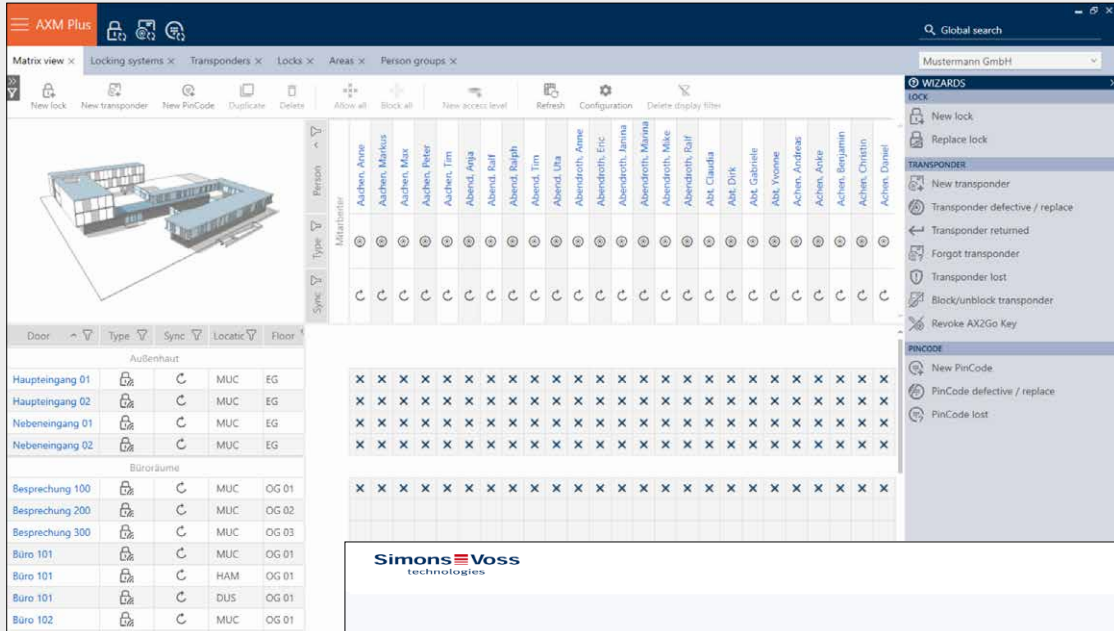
AXM Plus

Global search

Matrix view × Locking systems × Transponders × Locks × Areas × Person groups ×

Mustermann GmbH

New lock New transponder New PinCode Duplicate Delete Allow all Block all New access level Refresh Configuration Delete display filter

WIZARDS
LOCK
New lock
Replace lock
TRANSPONDER
New transponder
Transponder defective / replace
Transponder returned
Forgot transponder
Transponder lost
Block/unblock transponder
Revoke AX2Go Key
PINCODE
New PinCode
PinCode defective / replace
PinCode lost

Person
Type
Sync
Mitarbeiter

Aachen, Anne
Aachen, Markus
Aachen, Max
Aachen, Peter
Aachen, Tim
Abend, Anja
Abend, Ralf
Abend, Ralph
Abend, Tim
Abend, Uta
Abendroth, Anne
Abendroth, Eric
Abendroth, Janina
Abendroth, Marina
Abendroth, Mike
Abendroth, Ralf
Abt, Claudia
Abt, Dirk
Abt, Gabriele
Abt, Yvonne
Achen, Andreas
Achen, Anke
Achen, Benjamin
Achen, Christin
Achen, Daniel

| Door | Type | Sync | Locatio | Floor |
|---|---|---|---|---|
| Außenhaut | | | | |
| Haupteingang 01 | | | MUC | EG |
| Haupteingang 02 | | | MUC | EG |
| Nebeneingang 01 | | | MUC | EG |
| Nebeneingang 02 | | | MUC | EG |
| Büroräume | | | | |
| Besprechung 100 | | | MUC | OG 01 |
| Besprechung 200 | | | MUC | OG 02 |
| Besprechung 300 | | | MUC | OG 03 |
| Büro 101 | | | MUC | OG 01 |
| Büro 101 | | | HAM | OG 01 |
| Büro 101 | | | DUS | OG 01 |
| Büro 102 | | | MUC | OG 01 |

SimonsVoss technologies